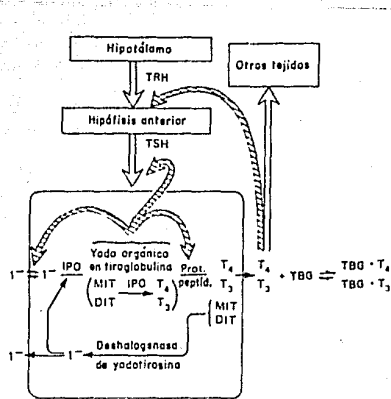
Hipotálamo

TRH

Hipófisis anterior

TSH

Otros tejidos

$I^- \rightleftharpoons I^-$ IPO Yodo orgánico en tiroglobulina (MIT IPO $T_4$ DIT $T_3$) Prot. peptid. $T_4$ $T_3$

$T_4$ $T_3$ + TBG $\rightleftharpoons$ TBG · $T_4$ TBG · $T_3$

MIT DIT

$I^-$ $I^-$ Deshalogenasa de yodotirosina